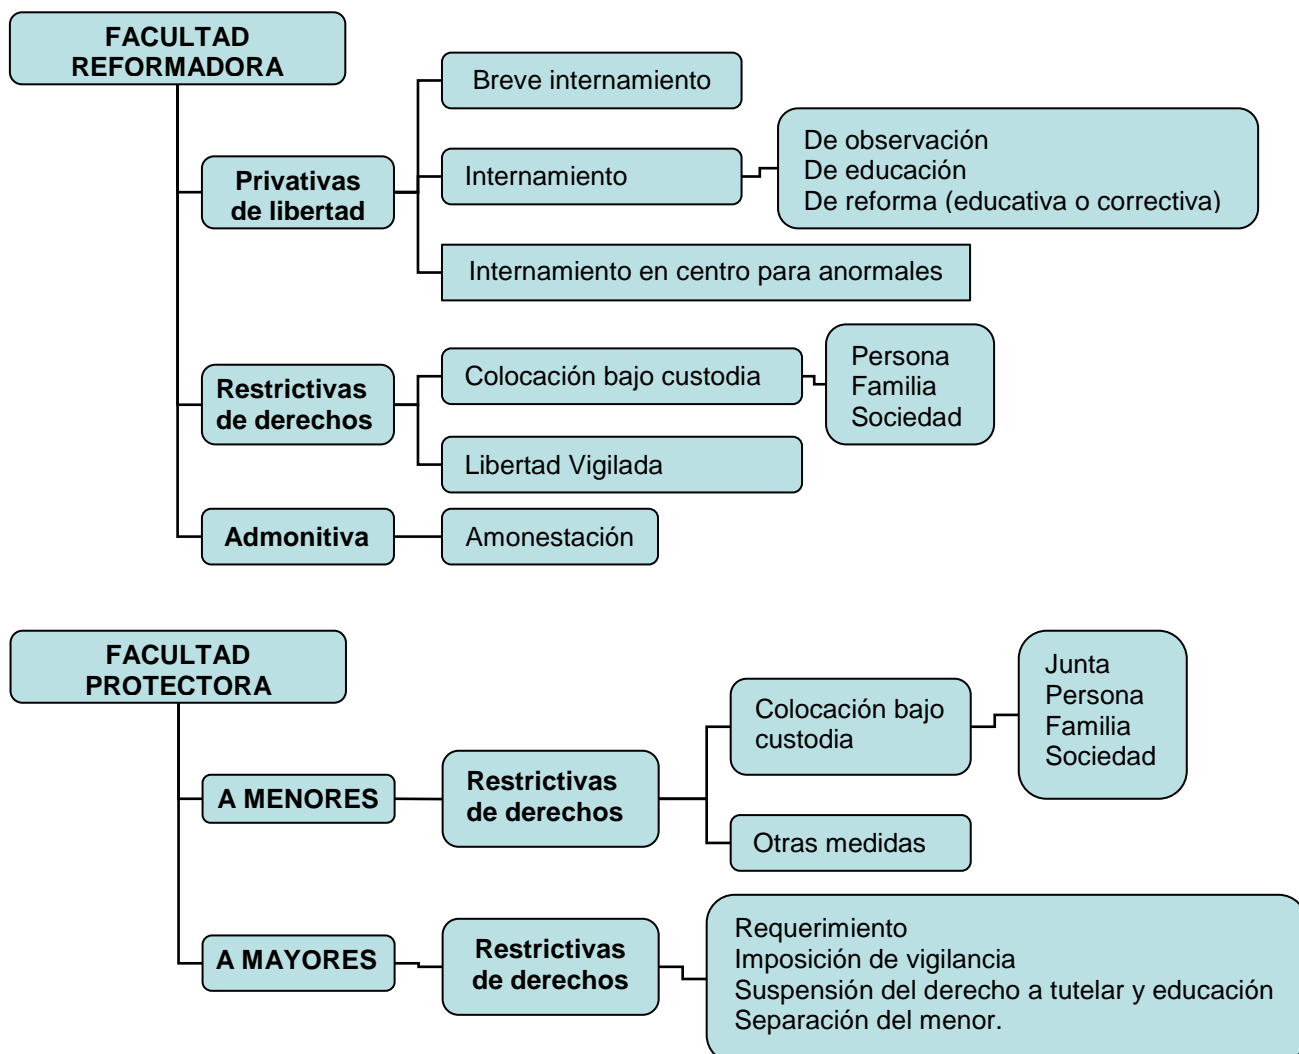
FACULTAD REFORMADORA

Privativas de libertad

Breve internamiento

Internamiento

De observación
De educación
De reforma (educativa o correctiva)

Internamiento en centro para anormales

Restrictivas de derechos

Colocación bajo custodia

Persona
Familia
Sociedad

Libertad Vigilada

Admonitiva

Amonestación

FACULTAD PROTECTORA

A MENORES

Restrictivas de derechos

Colocación bajo custodia

Junta
Persona
Familia
Sociedad

Otras medidas

A MAYORES

Restrictivas de derechos

Requerimiento
Imposición de vigilancia
Suspensión del derecho a tutelar y educación
Separación del menor.